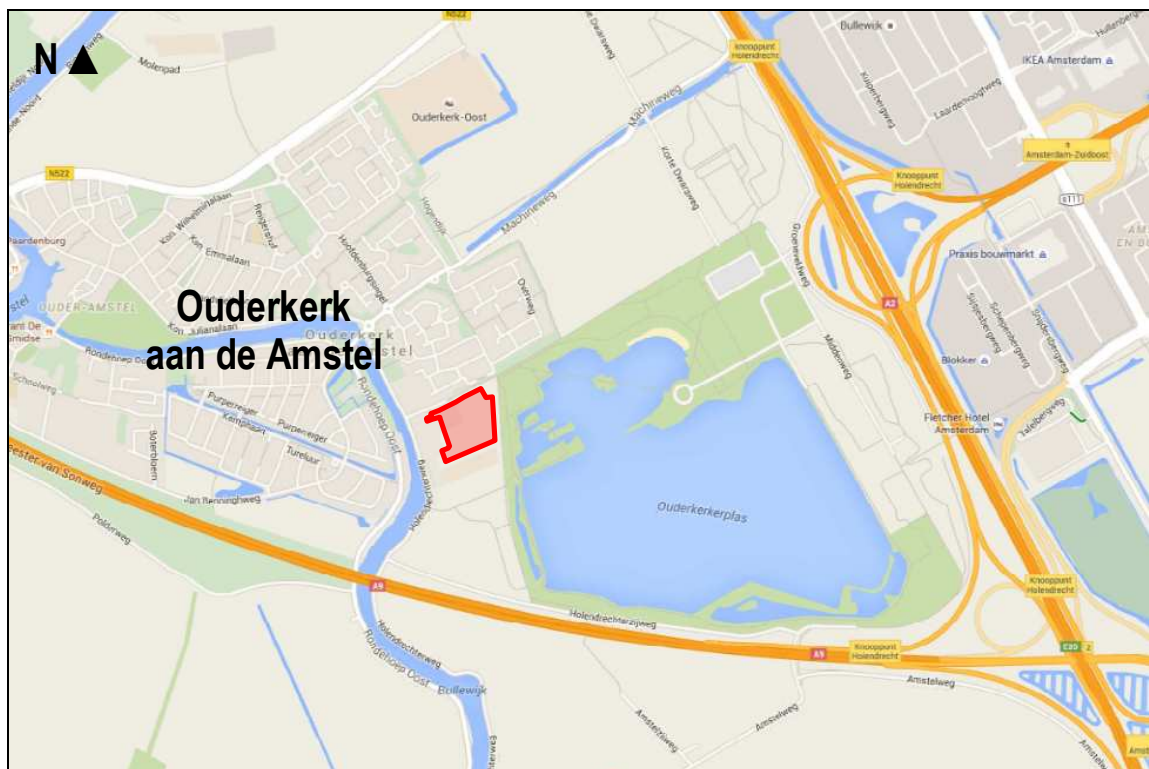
N ▲

N522

Molenpad

Ouderkerk-Oost

Machineweg

Korte Dwarsweg

Bullewijk

Knooppunt Holendrecht

IKEA Amsterdam

Laarderhoogtweg

Amsterdam-Zuidoost

Knooppunt Holendrecht

N522

Kon. Wilhelminalaan

Kon. Emmalaan

Paardenburg

OUDER-AMSTEL

Ouderkerk aan de Amstel

Kon. Julianalaan

Rondehoep West

Schoolweg

Purperreiger

Kemphaan

Purperreiger

Tureluur

Boterbloem

Jan Benninghweg

Polderweg

Pieter van Sonweg

Rondehoep Oost

Ouderkerk

stel

Hoogstraat

Oranjebaan

Groenelaandsweg

Middenweg

Praxis bouwmarkt

Blokker

Fletcher Hotel Amsterdam

A2

Ouderkerkerplas

A9

Holendrechterweg

Holendrechterdijk

Holendrechterweg

Rondehoep Oost

Bullewijk

A9

Knooppunt Holendrecht

Amstelweg

Amstelweg

Knooppunt Holendrecht

Tafelbergweg

Amsterdam

A2